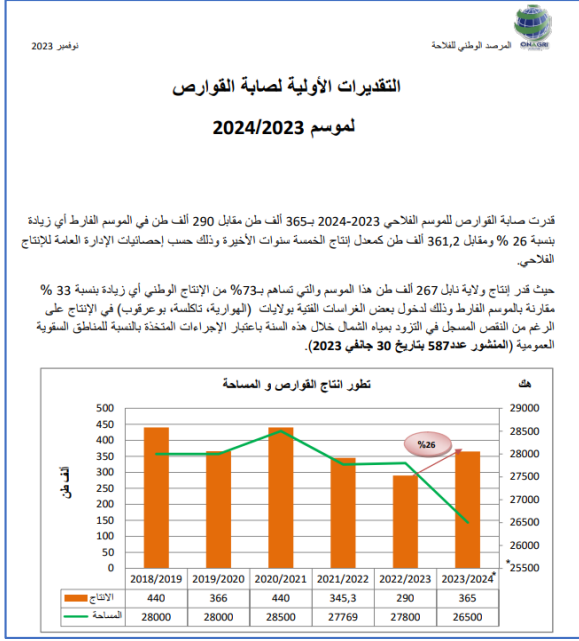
نوفمبر 2023

المرصد الوطني للفلاحة

ONAGRI

التقديرات الأولية لصابة القوارص

لموسم 2024/2023

قدرت صابة القوارص للموسم الفلاحي 2023-2024 بـ365 ألف طن مقابل 290 ألف طن في الموسم الفارط أي زيادة بنسبة 26 % ومقابل 361,2 ألف طن كمعدل إنتاج الخمسة سنوات الأخيرة وذلك حسب إحصائيات الإدارة العامة للإنتاج الفلاحي.

حيث قدر إنتاج ولاية نابل 267 ألف طن هذا الموسم والتي تساهم بـ73% من الإنتاج الوطني أي زيادة بنسبة 33 % مقارنة بالموسم الفارط وذلك لدخول بعض الغراسات الفتية بولايات (الهوارية، تاكلسة، بوعرقوب) في الإنتاج على الرغم من النقص المسجل في التزود بمياه الشمال خلال هذه السنة باعتبار الإجراءات المتخذة بالنسبة للمناطق السقوية العمومية (المنشور عدد587 بتاريخ 30 جانفي 2023).

تطور انتاج القوارص و المساحة

ألف طن

هك

%26

*

| | 2018/2019 | 2019/2020 | 2020/2021 | 2021/2022 | 2022/2023 | 2023/2024* |
|---|---|---|---|---|---|---|
| الإنتاج | 440 | 366 | 440 | 345,3 | 290 | 365 |
| المساحة | 28000 | 28000 | 28500 | 27769 | 27800 | 26500 |

500 450 400 350 300 250 200 150 100 50 0

29000 28500 28000 27500 27000 26500 26000 25500